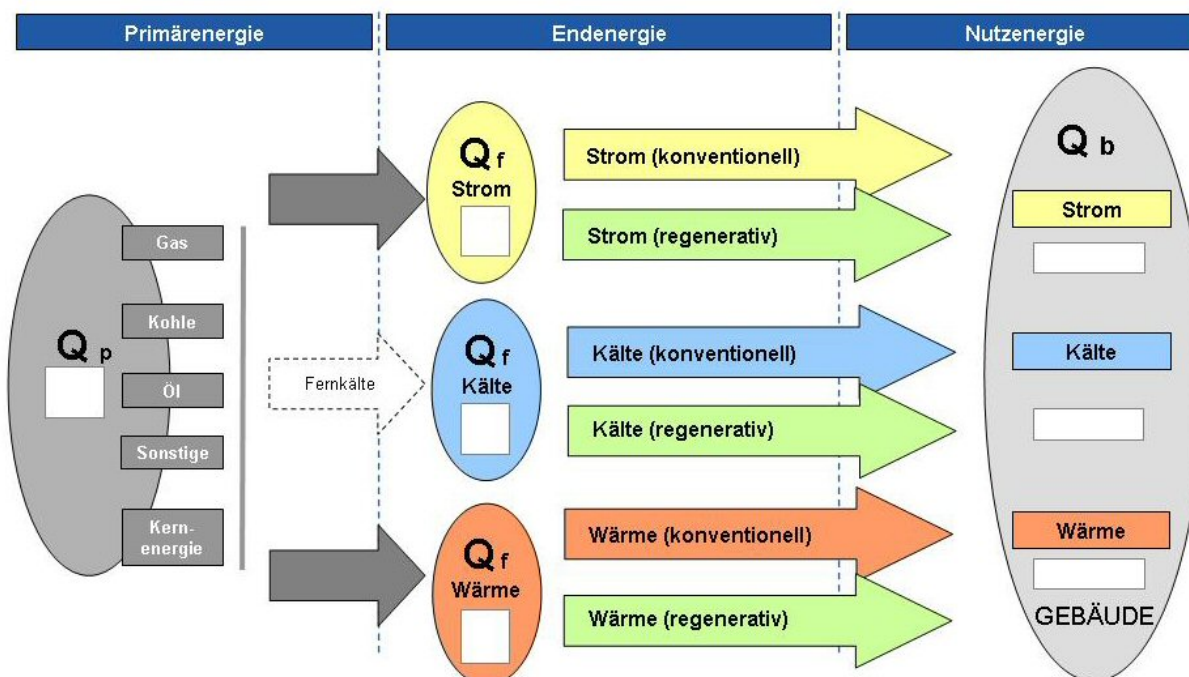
Primärenergie

Endenergie

Nutzenergie

$Q_p$

Gas

Kohle

Öl

Sonstige

Kernenergie

Fernkälte

$Q_f$
Strom

$Q_f$
Kälte

$Q_f$
Wärme

Strom (konventionell)

Strom (regenerativ)

Kälte (konventionell)

Kälte (regenerativ)

Wärme (konventionell)

Wärme (regenerativ)

$Q_b$

Strom

Kälte

Wärme

GEBÄUDE